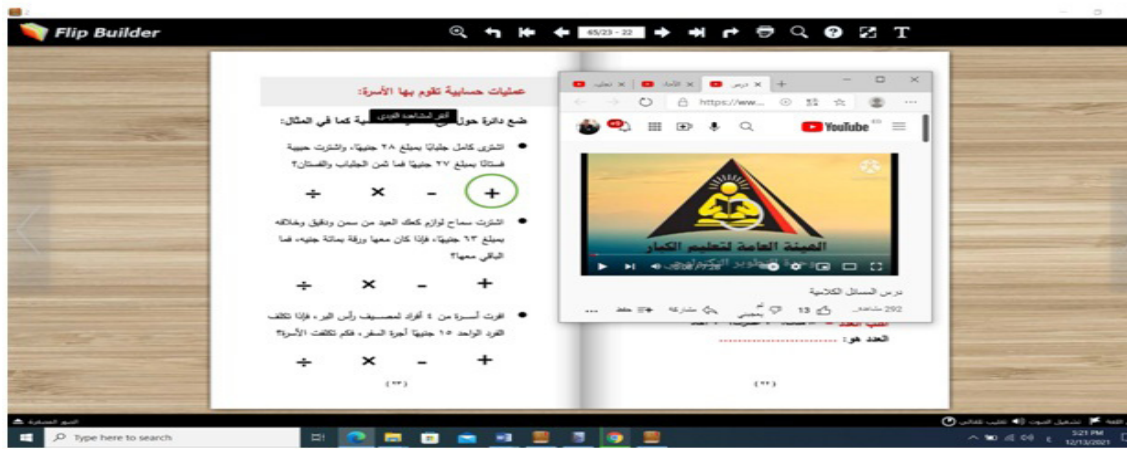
Flip Builder

65/23 - 22

عمليات حسابية تقوم بها الأسرة:

انقر لمشاهدة الفيديو

ضع دائرة حول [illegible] كما في المثال:

اشترى كامل جلبابًا بمبلغ ٢٨ جنيهًا، واشترت حبيبة فستانًا بمبلغ ٢٧ جنيهًا فما ثمن الجلباب والفستان؟

$\div$ $\times$ $-$ $+$

اشترت سماح لوازم كعك العيد من سمن ودقيق وخلافه بمبلغ ٦٣ جنيهًا، فإذا كان معها ورقة بمائة جنيه، فما الباقي معها؟

$\div$ $\times$ $-$ $+$

قررت أسرة من ٤ أفراد لمصيف رأس البر، فإذا تكلف الفرد الواحد ١٥ جنيهًا أجرة السفر، فكم تكلفت الأسرة؟

$\div$ $\times$ $-$ $+$

(٣٣)

درس × | الأداء × | تعليم ×

https://ww...

YouTube

الهيئة العامة لتعليم الكبار

درس المسائل الكلامية

292 مشاهدة 13 لم يعجبني مشاركة حفظ ...

العدد هو: ...............................

(٣٢)

Type here to search

5:21 PM
12/13/2021